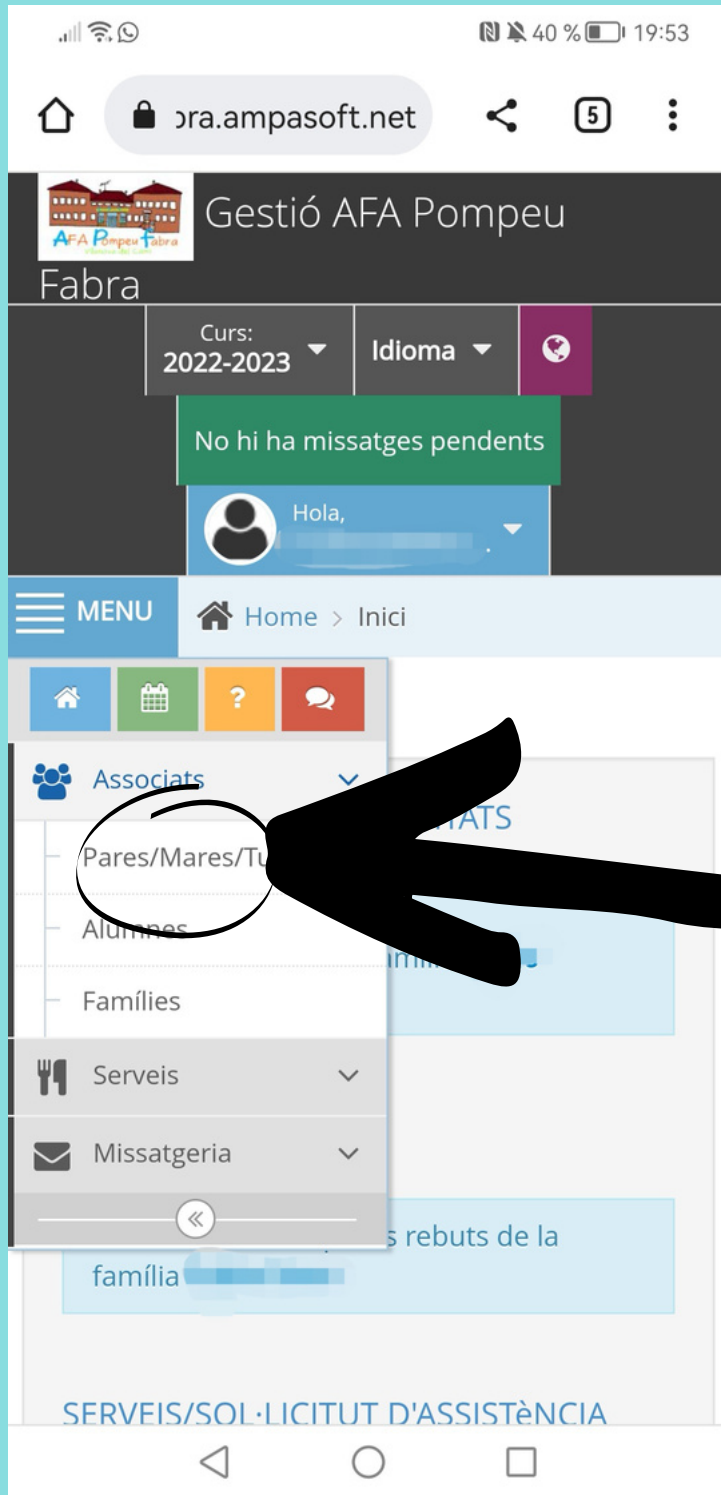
40 % 19:53

ɔra.ampasoft.net

5

AFA Pompeu Fabra

Gestió AFA Pompeu Fabra

Curs:
2022-2023

Idioma

No hi ha missatges pendents

Hola,

MENU

Home > Inici

Associats

Pares/Mares/Tu

Alumnes

Famílies

Serveis

Missatgeria

«

TATS

s rebuts de la família

SERVEIS/SOL·LICITUT D'ASSISTèNCIA